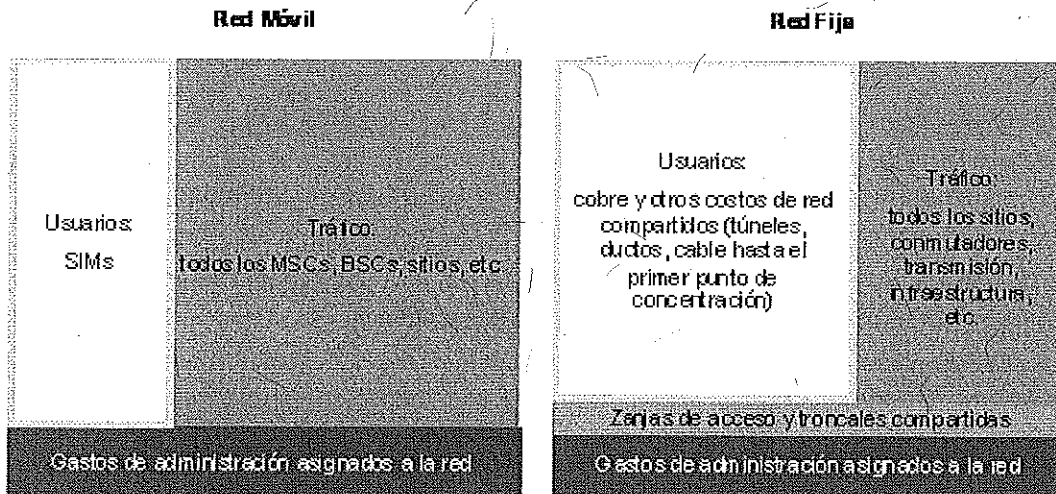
Red Móvil

Usuarios: SIMs

Tráfico: todos los MSCs, BSCs, sitios, etc.

Gastos de administración asignados a la red

Red Fija

Usuarios: cobre y otros costos de red compartidos (túneles, ductos, cable hasta el primer punto de concentración)

Tráfico: todos los sitios, conmutadores, transmisión, infraestructura, etc.

Zanjas de acceso y troncales compartidas

Gastos de administración asignados a la red